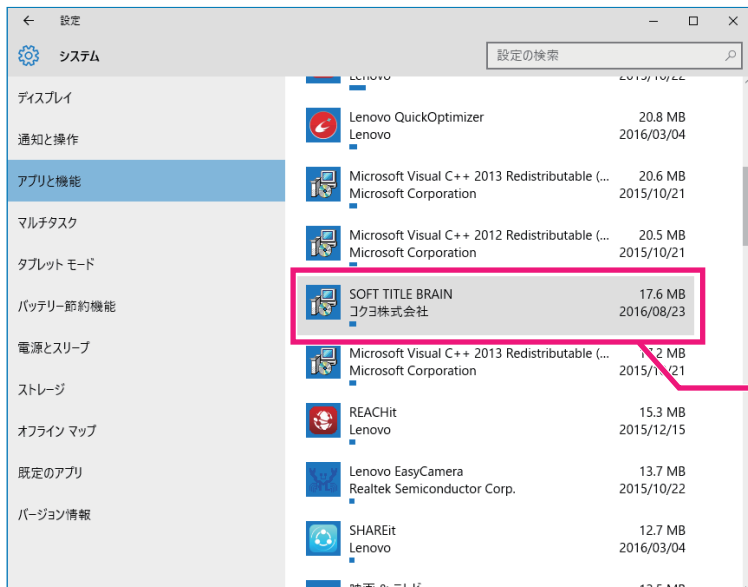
← 設定
— ☐ ✕
システム
設定の検索

ディスプレイ
通知と操作
アプリと機能
マルチタスク
タブレット モード
バッテリー節約機能
電源とスリープ
ストレージ
オフライン マップ
既定のアプリ
バージョン情報

Lenovo 2015/10/22
Lenovo QuickOptimizer 20.8 MB
Lenovo 2016/03/04
Microsoft Visual C++ 2013 Redistributable (... 20.6 MB
Microsoft Corporation 2015/10/21
Microsoft Visual C++ 2012 Redistributable (... 20.5 MB
Microsoft Corporation 2015/10/21
SOFT TITLE BRAIN 17.6 MB
コクヨ株式会社 2016/08/23
Microsoft Visual C++ 2013 Redistributable (... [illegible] MB
Microsoft Corporation 2015/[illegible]
REACHit 15.3 MB
Lenovo 2015/12/15
Lenovo EasyCamera 13.7 MB
Realtek Semiconductor Corp. 2015/10/22
SHAREit 12.7 MB
Lenovo 2016/03/04
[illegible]